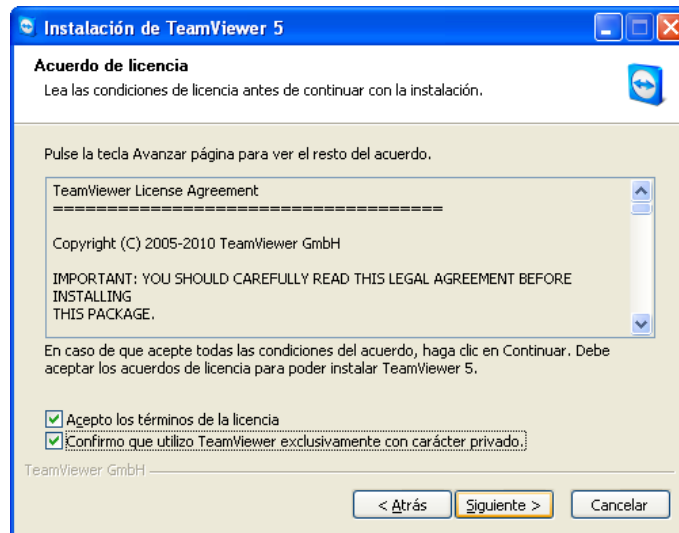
Instalación de TeamViewer 5

Acuerdo de licencia
Lea las condiciones de licencia antes de continuar con la instalación.

Pulse la tecla Avanzar página para ver el resto del acuerdo.

TeamViewer License Agreement
======================================

Copyright (C) 2005-2010 TeamViewer GmbH

IMPORTANT: YOU SHOULD CAREFULLY READ THIS LEGAL AGREEMENT BEFORE INSTALLING
THIS PACKAGE.

En caso de que acepte todas las condiciones del acuerdo, haga clic en Continuar. Debe aceptar los acuerdos de licencia para poder instalar TeamViewer 5.

Acepto los términos de la licencia
Confirmo que utilizo TeamViewer exclusivamente con carácter privado.

TeamViewer GmbH

< Atrás
Siguiente >
Cancelar